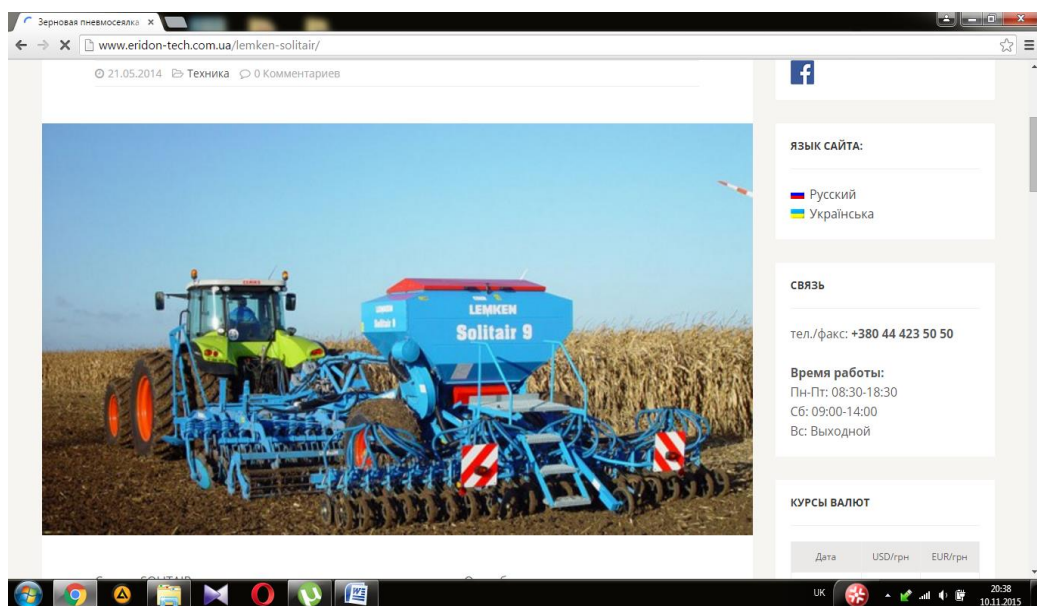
Зерновая пневмосеялка ×

www.eridon-tech.com.ua/lemken-solitair/

21.05.2014 Техника 0 Комментариев

LEMKEN
Solitair 9
Solitair 9

ЯЗЫК САЙТА:

Русский
Українська

СВЯЗЬ

тел./факс: +380 44 423 50 50

Время работы:
Пн-Пт: 08:30-18:30
Сб: 09:00-14:00
Вс: Выходной

КУРСЫ ВАЛЮТ

| Дата | USD/грн | EUR/грн |
|---|---|---|

UK 20:38 10.11.2015